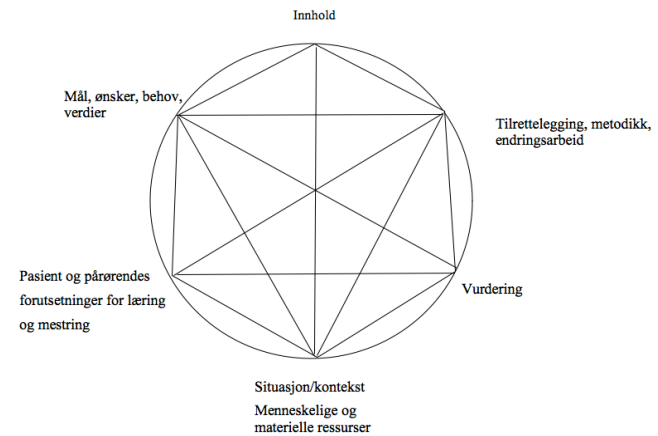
Innhold

Mål, ønsker, behov, verdier

Tilrettelegging, metodikk, endringsarbeid

Pasient og pårørendes forutsetninger for læring og mestring

Vurdering

Situasjon/kontekst

Menneskelige og materielle ressurser